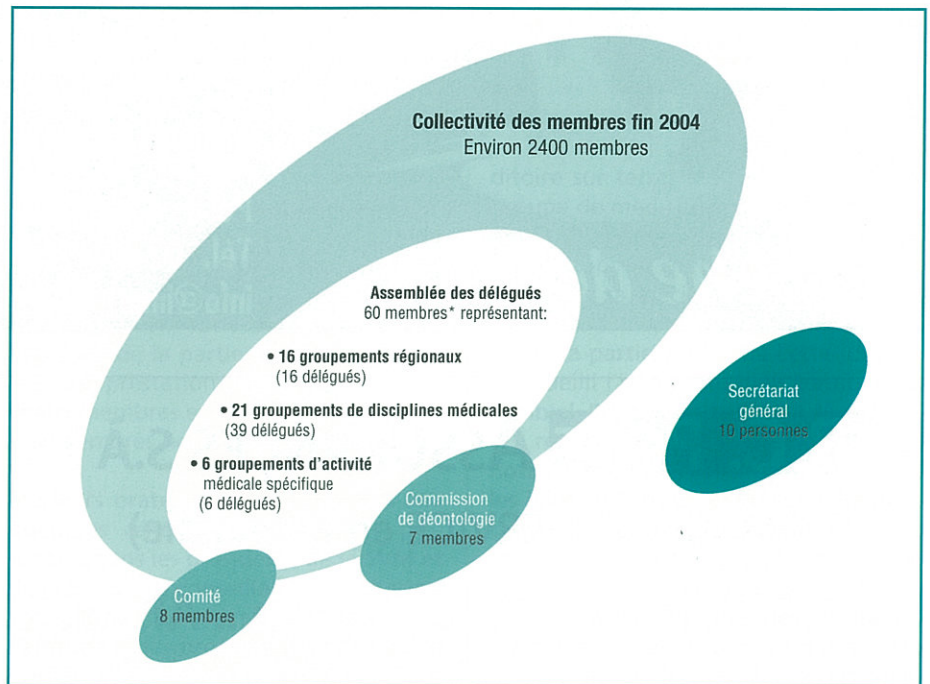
Collectivité des membres fin 2004
Environ 2400 membres

Assemblée des délégués
60 membres* représentant:

• 16 groupements régionaux
(16 délégués)

• 21 groupements de disciplines médicales
(39 délégués)

• 6 groupements d'activité
médicale spécifique
(6 délégués)

Secrétariat
général
10 personnes

Commission
de déontologie
7 membres

Comité
8 membres